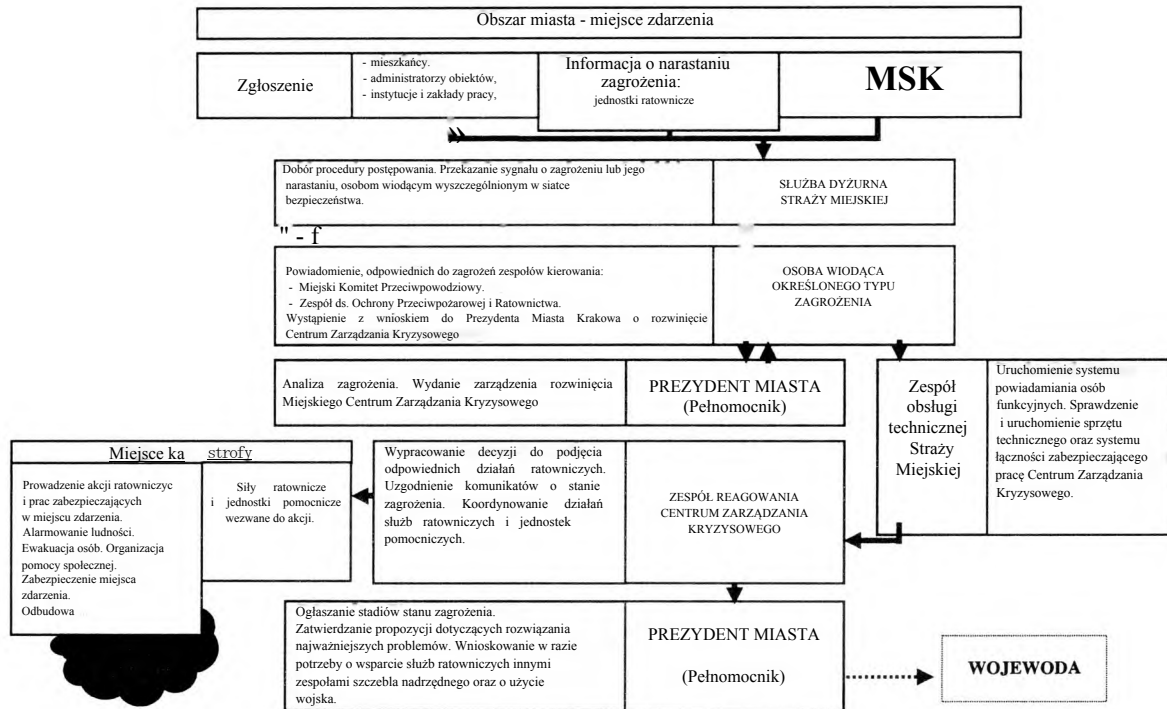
Obszar miasta - miejsce zdarzenia

Zgłoszenie

- mieszkańcy.
- administratorzy obiektów,
- instytucje i zakłady pracy,

Informacja o narastaniu zagrożenia:
jednostki ratownicze

MSK

Dobór procedury postępowania. Przekazanie sygnału o zagrożeniu lub jego narastaniu, osobom wiodącym wyszczególnionym w siatce bezpieczeństwa.

SŁUŻBA DYŻURNA STRAŻY MIEJSKIEJ

" - f

Powiadomienie, odpowiednich do zagrożeń zespołów kierowania:
- Miejski Komitet Przeciwpowodziowy.
- Zespół ds. Ochrony Przeciwpożarowej i Ratownictwa.
Wystąpienie z wnioskiem do Prezydenta Miasta Krakowa o rozwinięcie Centrum Zarządzania Kryzysowego

OSOBA WIODĄCA OKREŚLONEGO TYPU ZAGROŻENIA

Analiza zagrożenia. Wydanie zarządzenia rozwinięcia Miejskiego Centrum Zarządzania Kryzysowego

PREZYDENT MIASTA (Pełnomocnik)

Zespół obsługi technicznej Straży Miejskiej

Uruchomienie systemu powiadamiania osób funkcyjnych. Sprawdzenie i uruchomienie sprzętu technicznego oraz systemu łączności zabezpieczającego pracę Centrum Zarządzania Kryzysowego.

Miejsce ka strofy

Prowadzenie akcji ratowniczyc i prac zabezpieczających w miejscu zdarzenia.
Alarmowanie ludności.
Ewakuacja osób. Organizacja pomocy społecznej.
Zabezpieczenie miejsca zdarzenia.
Odbudowa

Siły ratownicze i jednostki pomocnicze wezwane do akcji.

Wypracowanie decyzji do podjęcia odpowiednich działań ratowniczych. Uzgodnienie komunikatów o stanie zagrożenia. Koordynowanie działań służb ratowniczych i jednostek pomocniczych.

ZESPÓŁ REAGOWANIA CENTRUM ZARZĄDZANIA KRYZYSOWEGO

Ogłaszanie stadiów stanu zagrożenia.
Zatwierdzanie propozycji dotyczących rozwiązania najważniejszych problemów. Wnioskowanie w razie potrzeby o wsparcie służb ratowniczych innymi zespołami szczebla nadrzędnego oraz o użycie wojska.

PREZYDENT MIASTA

(Pełnomocnik)

WOJEWODA